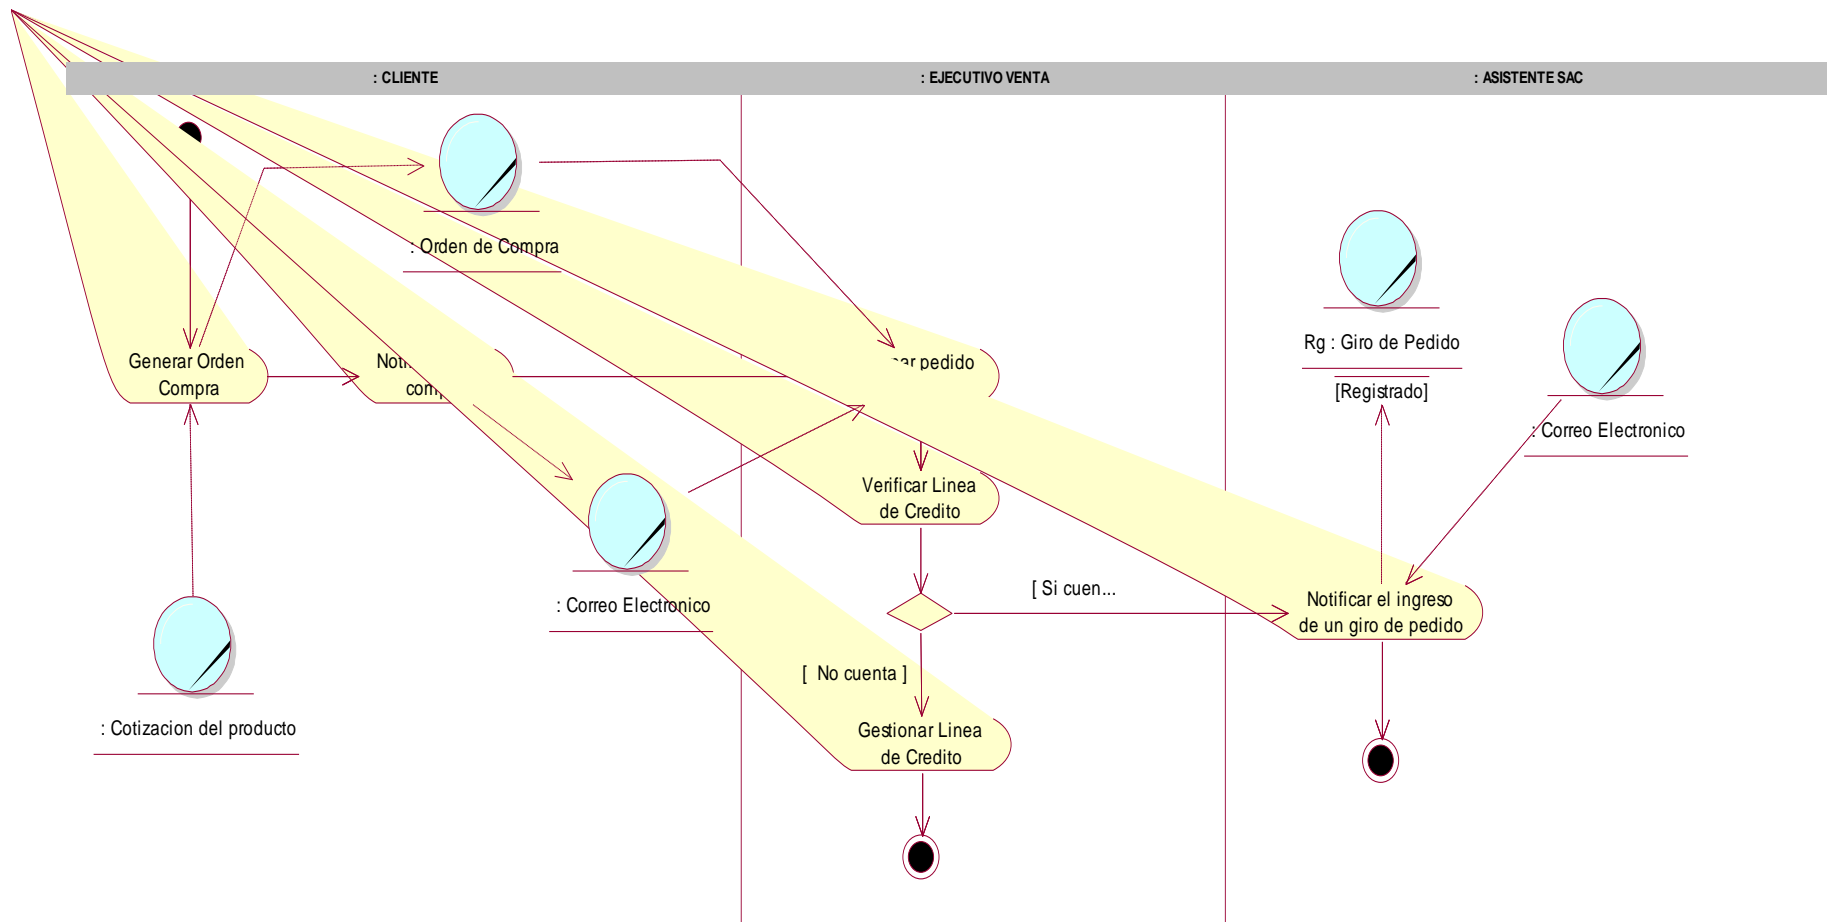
: CLIENTE

: EJECUTIVO VENTA

: ASISTENTE SAC

: Orden de Compra

Generar Orden Compra

Noti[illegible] com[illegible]

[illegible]ar pedido

Verificar Linea de Credito

: Correo Electronico

[ Si cuen...

Rg : Giro de Pedido

[Registrado]

: Correo Electronico

Notificar el ingreso de un giro de pedido

[ No cuenta ]

Gestionar Linea de Credito

: Cotizacion del producto